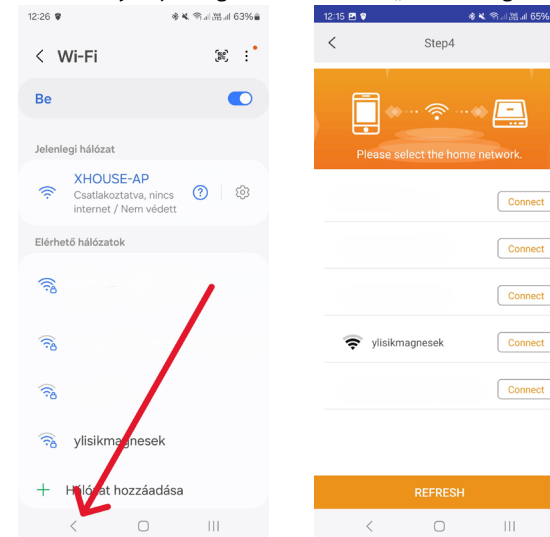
12:26 63%

< Wi-Fi

Be

Jelenlegi hálózat

XHOUSE-AP
Csatlakoztatva, nincs internet / Nem védett

Elérhető hálózatok

ylisikmagnesek

+ Há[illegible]at hozzáadása

12:15 65%

< Step4

Please select the home network.

Connect

Connect

Connect

ylisikmagnesek Connect

Connect

REFRESH